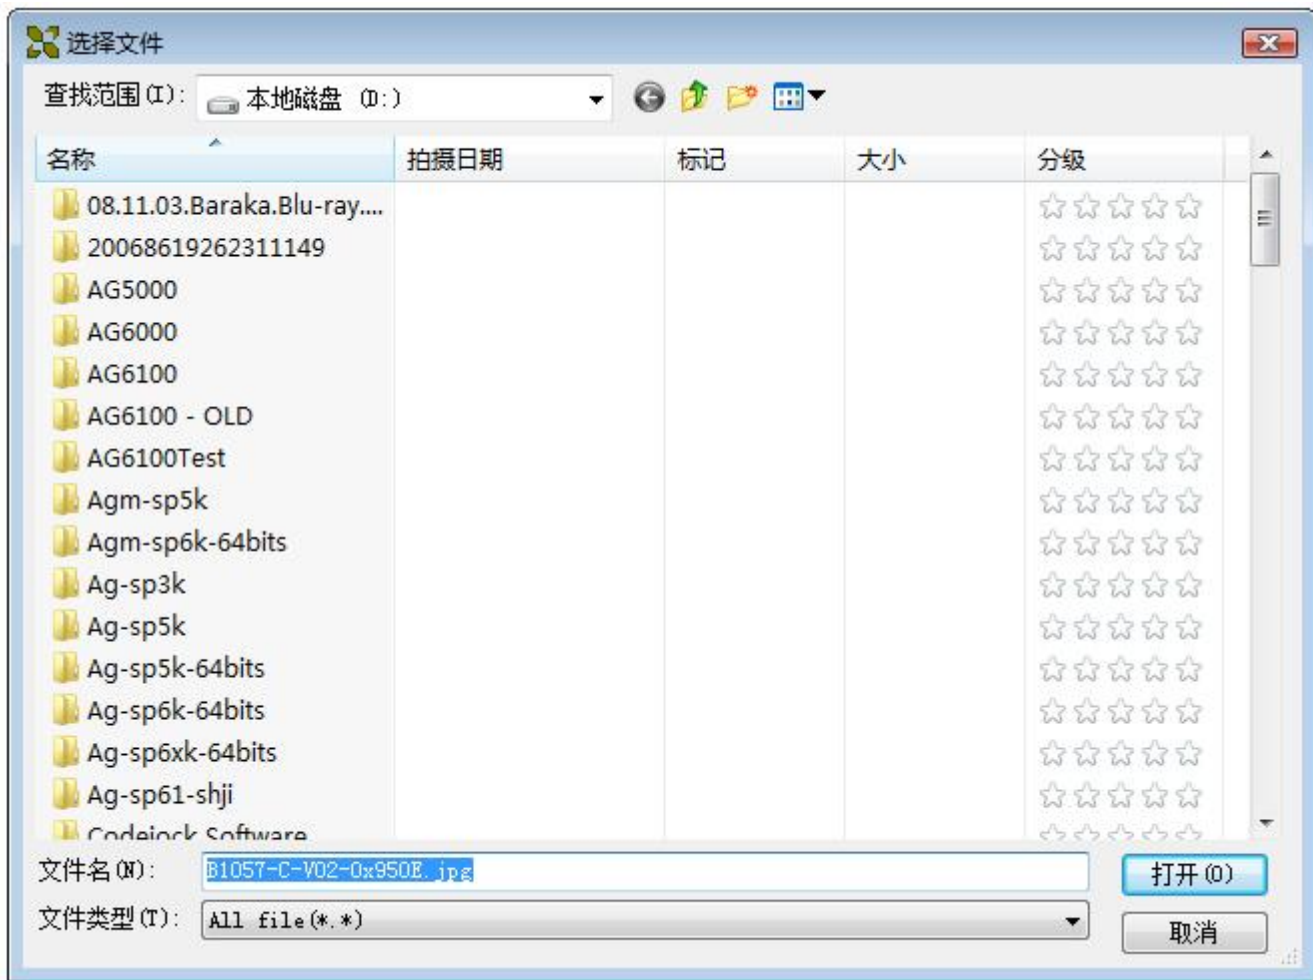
选择文件

查找范围(I): 本地磁盘 (D:)

| 名称 | 拍摄日期 | 标记 | 大小 | 分级 |
|---|---|---|---|---|
| 08.11.03.Baraka.Blu-ray.... | | | | ☆☆☆☆☆ |
| 20068619262311149 | | | | ☆☆☆☆☆ |
| AG5000 | | | | ☆☆☆☆☆ |
| AG6000 | | | | ☆☆☆☆☆ |
| AG6100 | | | | ☆☆☆☆☆ |
| AG6100 - OLD | | | | ☆☆☆☆☆ |
| AG6100Test | | | | ☆☆☆☆☆ |
| Agm-sp5k | | | | ☆☆☆☆☆ |
| Agm-sp6k-64bits | | | | ☆☆☆☆☆ |
| Ag-sp3k | | | | ☆☆☆☆☆ |
| Ag-sp5k | | | | ☆☆☆☆☆ |
| Ag-sp5k-64bits | | | | ☆☆☆☆☆ |
| Ag-sp6k-64bits | | | | ☆☆☆☆☆ |
| Ag-sp6xk-64bits | | | | ☆☆☆☆☆ |
| Ag-sp61-shji | | | | ☆☆☆☆☆ |
| Codejock Software | | | | ☆☆☆☆☆ |

文件名(N): B1057-C-V02-0x950E.jpg
打开(O)
文件类型(T): All file(*.*)
取消